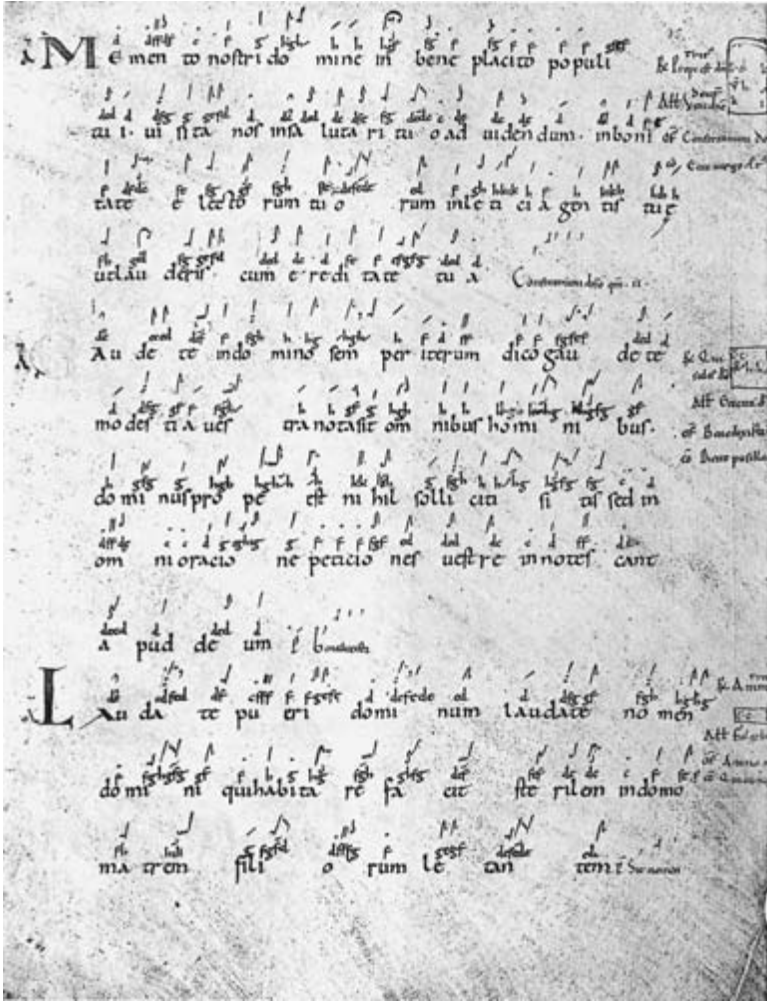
Me men to nostri do mine in bene placito populi

tui. ui sita nos in sa luta ri tu o ad uidendum in boni tate e lecto rum tu o rum in le ta ci a gen tis tue ut lau deris cum e redi tate tu a

Gau de te in do mino sem per iterum dico gau de te modes ti a ues tra nota sit om nibus homi ni bus. domi nus pro pe est ni hil solli citi si tis sed in om ni oracio ne peticio nes uestre innotes cant a pud de um

Lau da te pu eri domi num laudate no men domi ni qui habita re fa cit ste rilem in domo ma trem fili o rum le tan tem